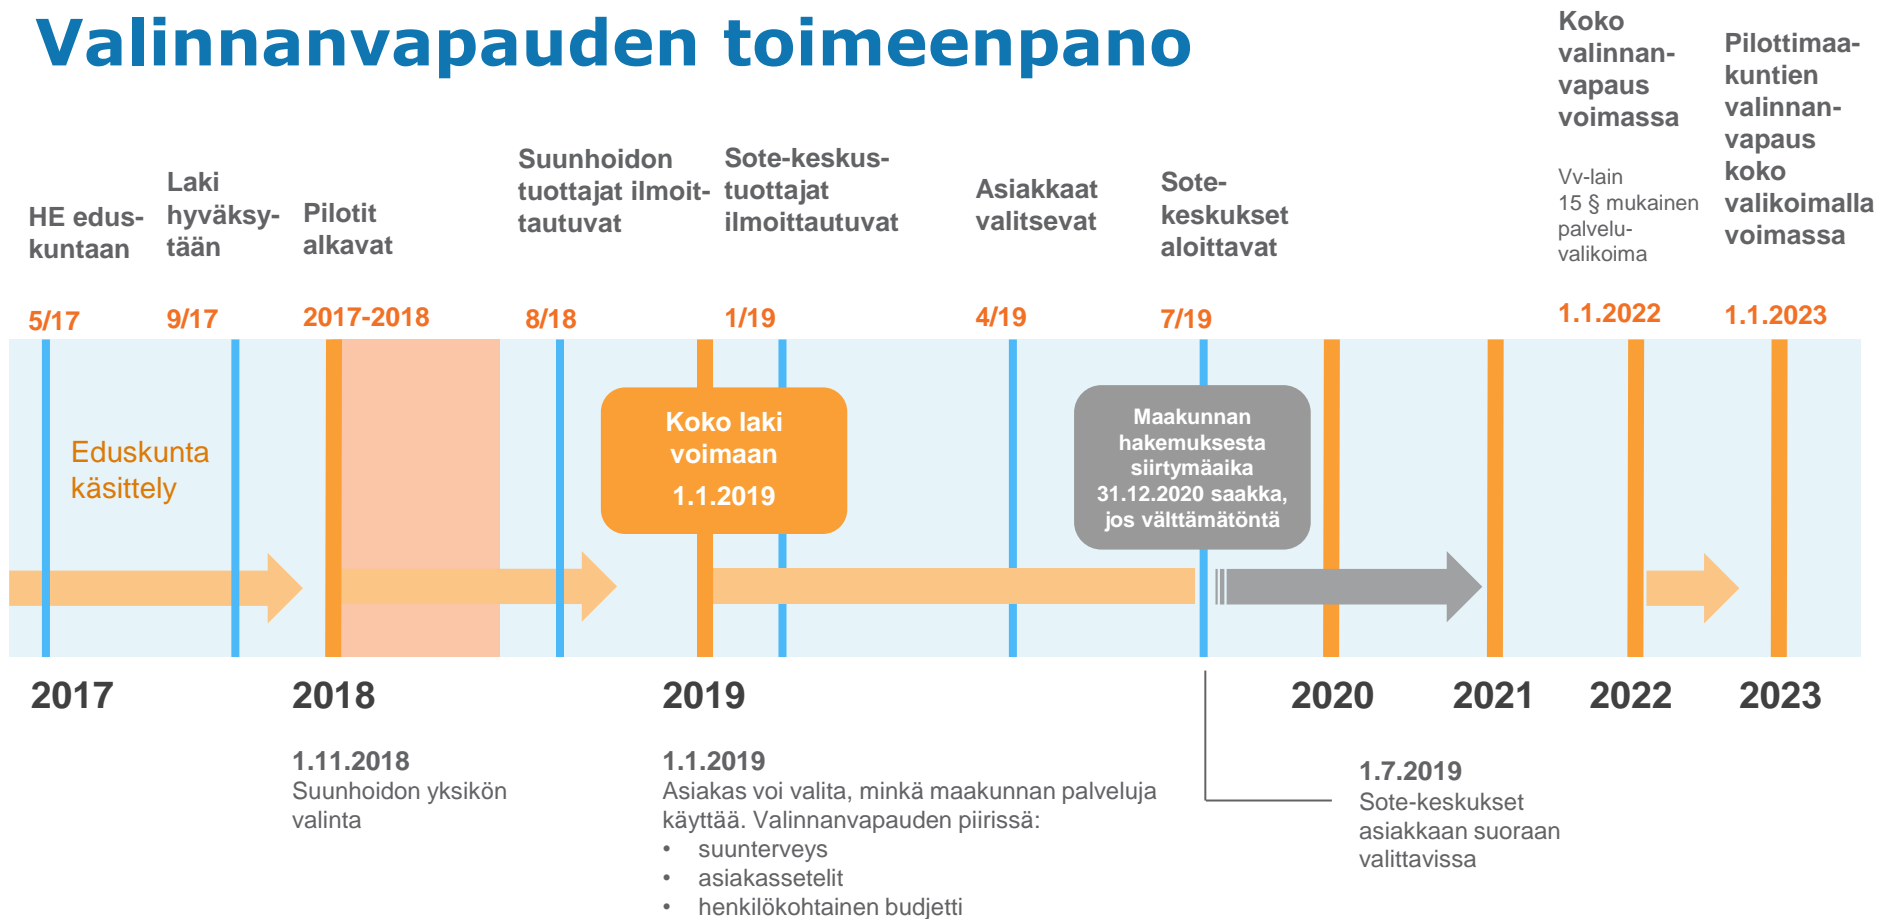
Valinnanvapauden toimeenpano

HE eduskuntaan
5/17

Laki hyväksytään
9/17

Pilotit alkavat
2017-2018

Suunhoidon tuottajat ilmoittautuvat
8/18

Sote-keskus-tuottajat ilmoittautuvat
1/19

Asiakkaat valitsevat
4/19

Sote-keskukset aloittavat
7/19

Koko valinnanvapaus voimassa

Vv-lain 15 § mukainen palvelu-valikoima
1.1.2022

Pilottimaakuntien valinnanvapaus koko valikoimalla voimassa
1.1.2023

Eduskunta käsittely

Koko laki voimaan 1.1.2019

Maakunnan hakemuksesta siirtymäaika 31.12.2020 saakka, jos välttämätöntä

2017 2018 2019 2020 2021 2022 2023

1.11.2018
Suunhoidon yksikön valinta

1.1.2019
Asiakas voi valita, minkä maakunnan palveluja käyttää. Valinnanvapauden piirissä:
• suunterveys
• asiakassetelit
• henkilökohtainen budjetti

1.7.2019
Sote-keskukset asiakkaan suoraan valittavissa